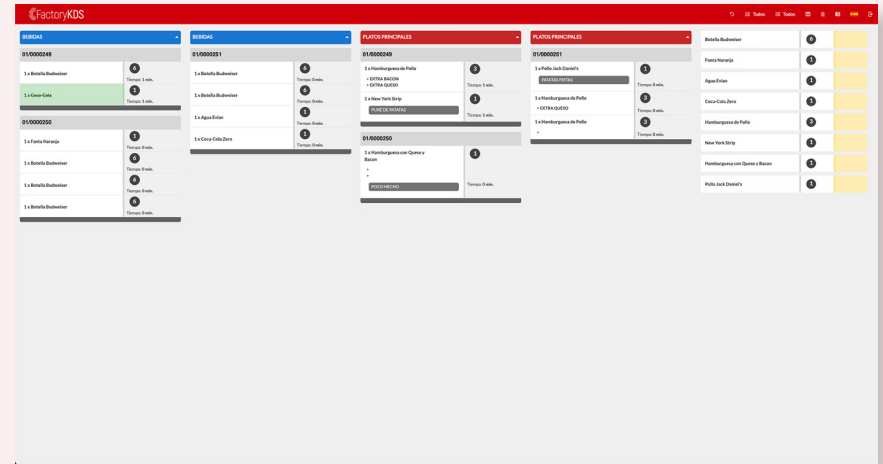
FactoryKDS

Todos Todos

BEBIDAS

01/0000249

1 x Botella Budweiser
6
Tiempo: 1 min.

1 x Coca-Cola
1
Tiempo: 1 min.

01/0000250

1 x Fanta Naranja
1
Tiempo: 0 min.

1 x Botella Budweiser
6
Tiempo: 0 min.

1 x Botella Budweiser
6
Tiempo: 0 min.

1 x Botella Budweiser
6
Tiempo: 0 min.

BEBIDAS

01/0000251

1 x Botella Budweiser
6
Tiempo: 0 min.

1 x Botella Budweiser
6
Tiempo: 0 min.

1 x Agua Evian
1
Tiempo: 0 min.

1 x Coca-Cola Zero
1
Tiempo: 0 min.

PLATOS PRINCIPALES

01/0000249

1 x Hamburguesa de Pollo
+ EXTRA BACON
+ EXTRA QUESO
3
Tiempo: 1 min.

1 x New York Strip
PURÉ DE PATATAS
1
Tiempo: 1 min.

01/0000250

1 x Hamburguesa con Queso y Bacon
+
+
POCO HECHO
1
Tiempo: 0 min.

PLATOS PRINCIPALES

01/0000251

1 x Pollo Jack Daniel's
PATATAS FRITAS
1
Tiempo: 0 min.

1 x Hamburguesa de Pollo
+ EXTRA QUESO
3
Tiempo: 0 min.

1 x Hamburguesa de Pollo
+
3
Tiempo: 0 min.

Botella Budweiser 6
Fanta Naranja 1
Agua Evian 1
Coca-Cola Zero 1
Hamburguesa de Pollo 3
New York Strip 1
Hamburguesa con Queso y Bacon 1
Pollo Jack Daniel's 1